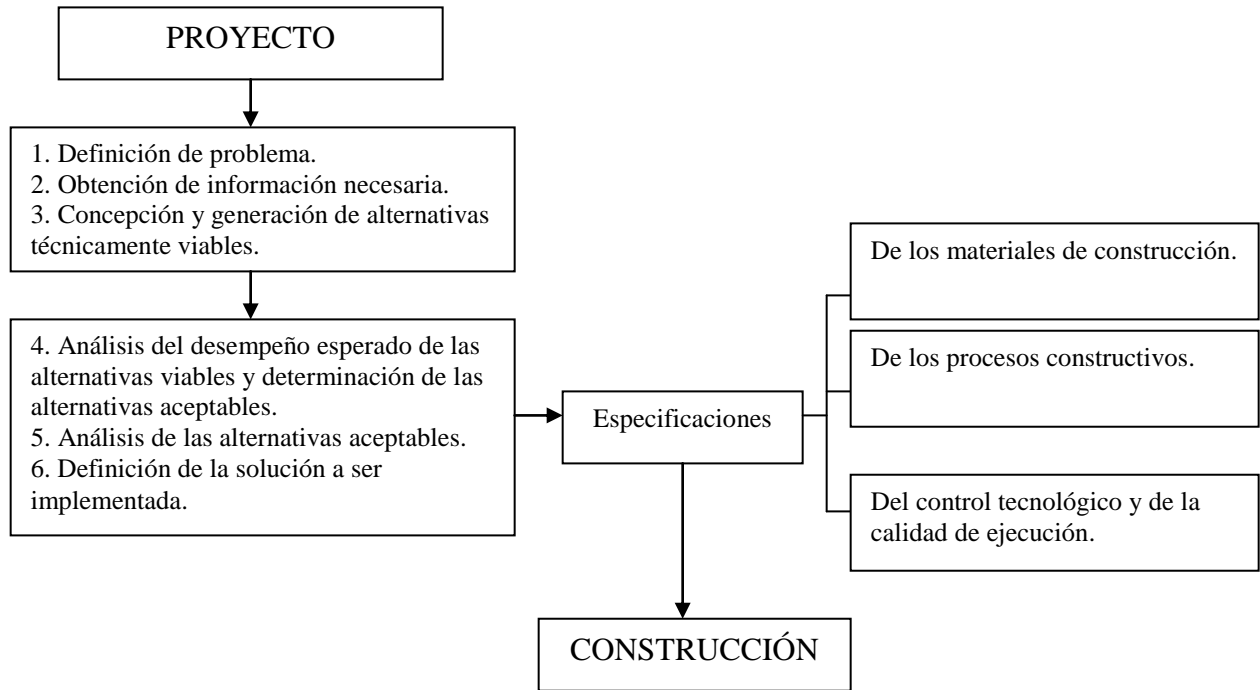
PROYECTO

1. Definición de problema.
2. Obtención de información necesaria.
3. Concepción y generación de alternativas técnicamente viables.

4. Análisis del desempeño esperado de las alternativas viables y determinación de las alternativas aceptables.
5. Análisis de las alternativas aceptables.
6. Definición de la solución a ser implementada.

Especificaciones

De los materiales de construcción.

De los procesos constructivos.

Del control tecnológico y de la calidad de ejecución.

CONSTRUCCIÓN